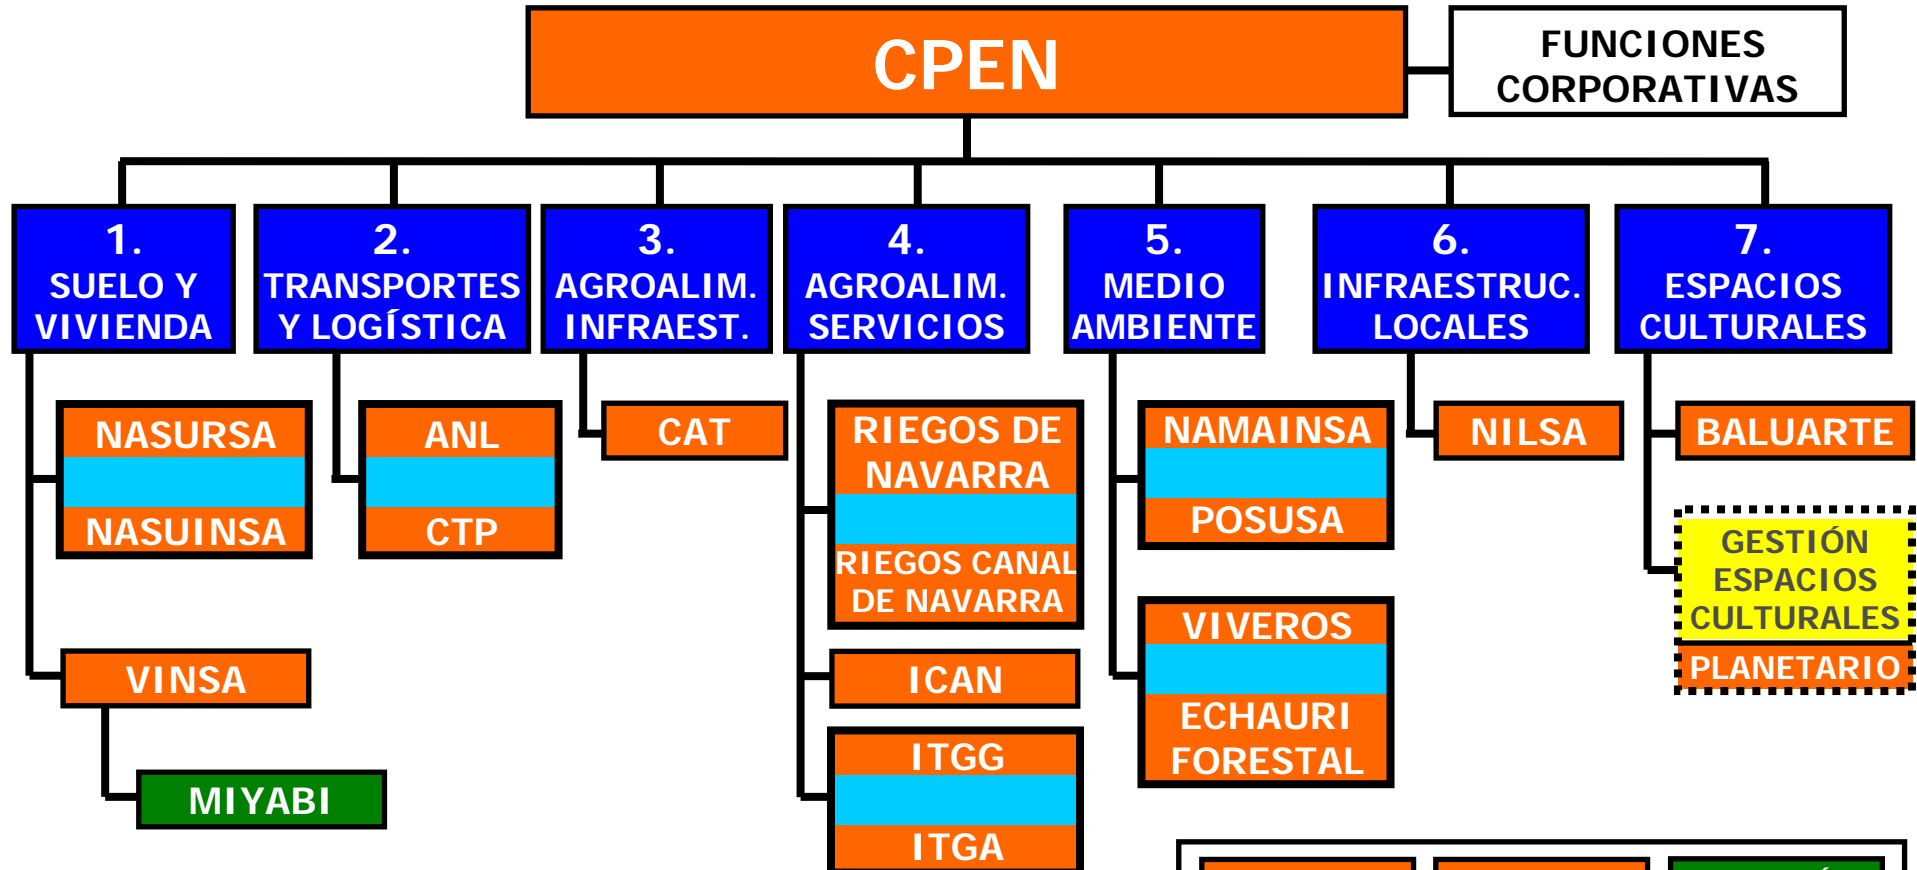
CPEN

FUNCIONES CORPORATIVAS

1. SUELO Y VIVIENDA

2. TRANSPORTES Y LOGÍSTICA

3. AGROALIM. INFRAEST.

4. AGROALIM. SERVICIOS

5. MEDIO AMBIENTE

6. INFRAESTRUC. LOCALES

7. ESPACIOS CULTURALES

NASURSA
NASUINSA

VINSA

MIYABI

ANL
CTP

CAT

RIEGOS DE NAVARRA
RIEGOS CANAL DE NAVARRA

ICAN

ITGG
ITGA

NAMAINSA
POSUSA

VIVEROS
ECHAURI FORESTAL

NILSA

BALUARTE

GESTIÓN ESPACIOS CULTURALES
PLANETARIO